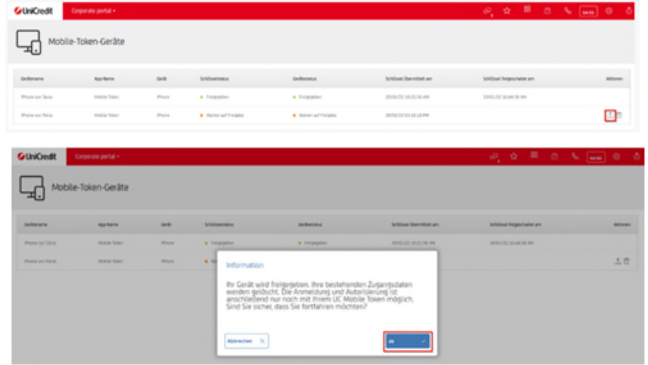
UniCredit
Corporate portal

Mobile-Token-Geräte

| Gerätname | App Name | Gerät | Schlüsselstatus | Gerätestatus | Schlüssel übermittelt am | Schlüssel freigeschaltet am | Aktionen |
|---|---|---|---|---|---|---|---|
| iPhone von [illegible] | Mobile Token | iPhone | Freigegeben | Freigegeben | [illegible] | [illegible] | |
| iPhone von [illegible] | Mobile Token | iPhone | Warten auf Freigabe | Warten auf Freigabe | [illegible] | | |

UniCredit
Corporate portal

Mobile-Token-Geräte

| Gerätname | App Name | Gerät | Schlüsselstatus | Gerätestatus | Schlüssel übermittelt am | Schlüssel freigeschaltet am | Aktionen |
|---|---|---|---|---|---|---|---|
| iPhone von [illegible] | Mobile Token | iPhone | Freigegeben | Freigegeben | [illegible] | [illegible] | |
| iPhone von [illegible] | Mobile Token | iPhone | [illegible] | | | | |

Information

Ihr Gerät wird freigegeben. Ihre bestehenden Zugangsdaten werden gelöscht. Die Anmeldung und Autorisierung ist anschließend nur noch mit Ihrem UC Mobile Token möglich. Sind Sie sicher, dass Sie fortfahren möchten?

Abbrechen
ok